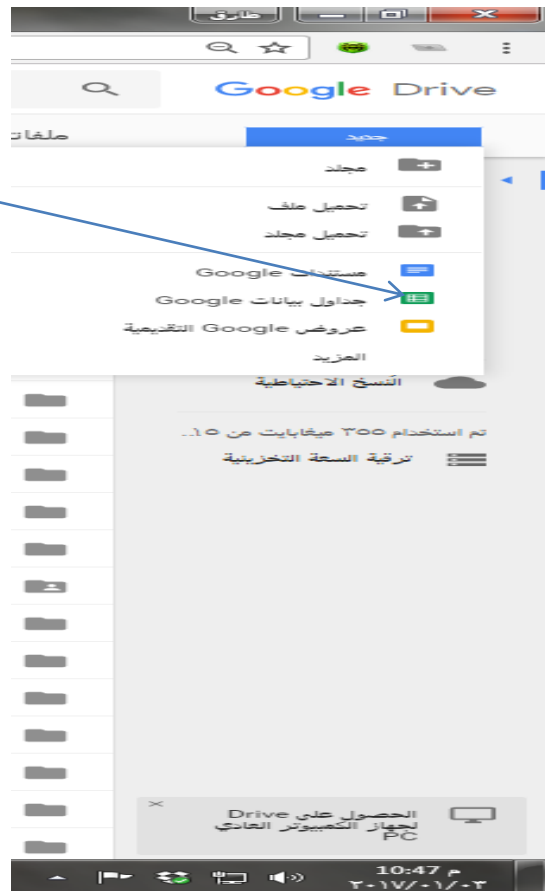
طارق

Google Drive

جديد

ملفات

مجلد

تحميل ملف

تحميل مجلد

مستندات Google

جداول بيانات Google

عروض Google التقديمية

المزيد

النسخ الاحتياطية

تم استخدام ٣٥٥ ميغابايت من ١٥...

ترقية السعة التخزينية

الحصول على Drive لجهاز الكمبيوتر العادي PC

×

10:47 م
٢٠١٧/٠١/٠٣